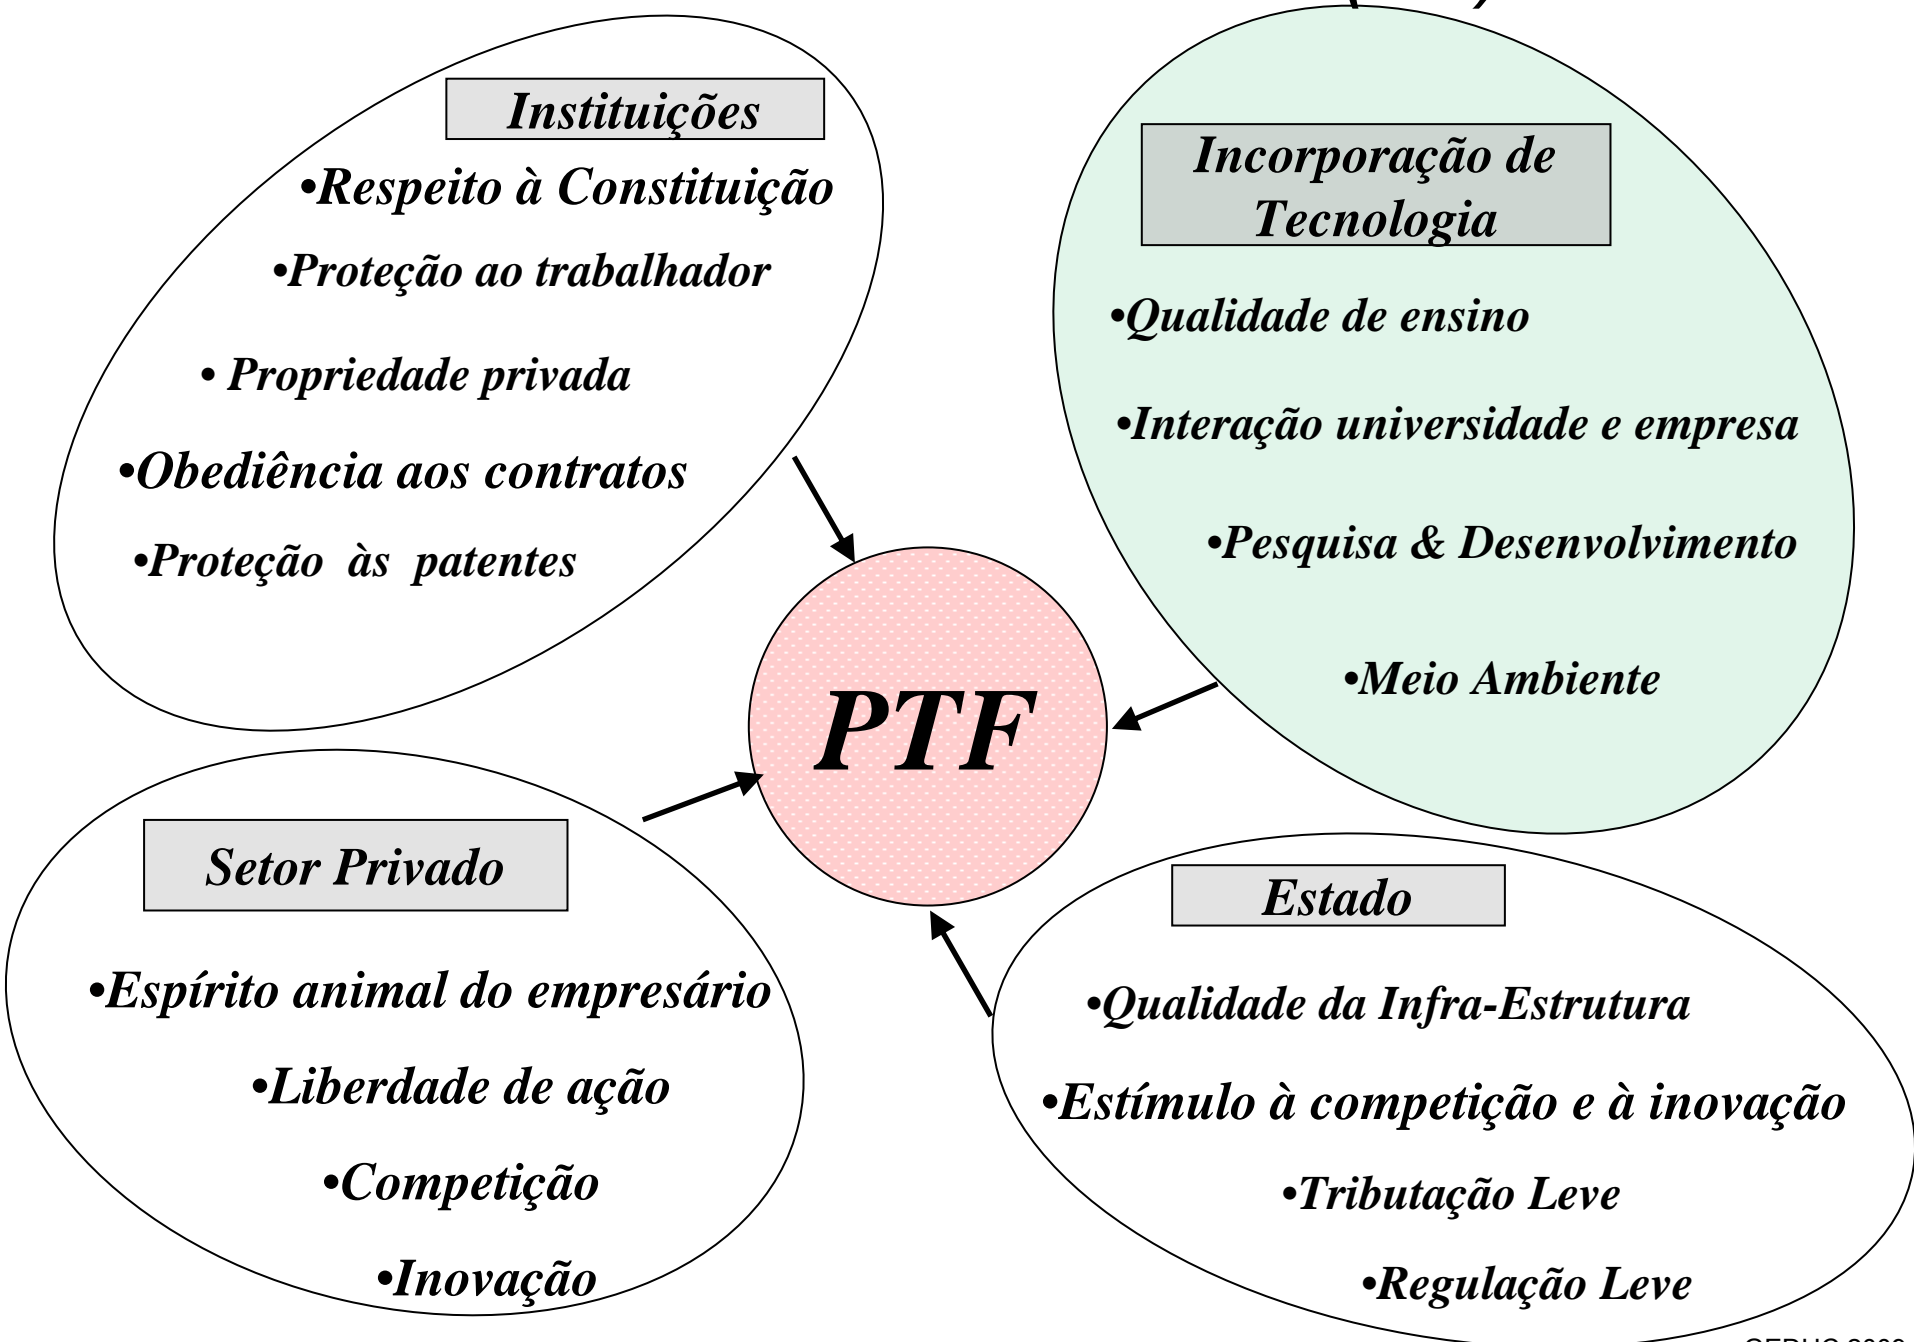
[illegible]

Instituições

•Respeito à Constituição

•Proteção ao trabalhador

• Propriedade privada

•Obediência aos contratos

•Proteção às patentes

Incorporação de Tecnologia

•Qualidade de ensino

•Interação universidade e empresa

•Pesquisa & Desenvolvimento

•Meio Ambiente

PTF

Setor Privado

•Espírito animal do empresário

•Liberdade de ação

•Competição

•Inovação

Estado

•Qualidade da Infra-Estrutura

•Estímulo à competição e à inovação

•Tributação Leve

•Regulação Leve

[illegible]